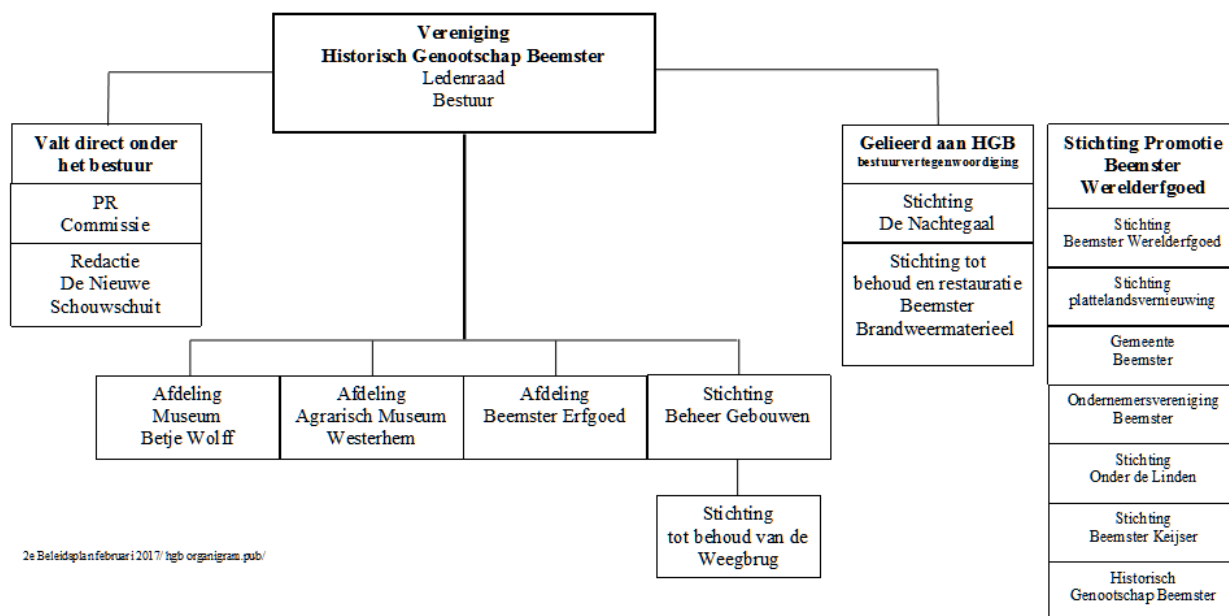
**Vereniging**
**Historisch Genootschap Beemster**
Ledenraad
Bestuur

**Valt direct onder het bestuur**

PR
Commissie

Redactie
De Nieuwe
Schouwschuit

**Gelieerd aan HGB**
**bestuurvertegenwoordiging**

Stichting
De Nachtegaal

Stichting tot
behoud en restauratie
Beemster
Brandweermaterieel

**Stichting Promotie Beemster Werelderfgoed**

Stichting
Beemster Werelderfgoed

Stichting
plattelandsvernieuwing

Gemeente
Beemster

Ondernemersvereniging
Beemster

Stichting
Onder de Linden

Stichting
Beemster Keijser

Historisch
Genootschap Beemster

Afdeling
Museum
Betje Wolff

Afdeling
Agrarisch Museum
Westerhem

Afdeling
Beemster Erfgoed

Stichting
Beheer Gebouwen

Stichting
tot behoud van de
Weegbrug

2e Beleidsplan februari 2017/ hgb organigram.pub/